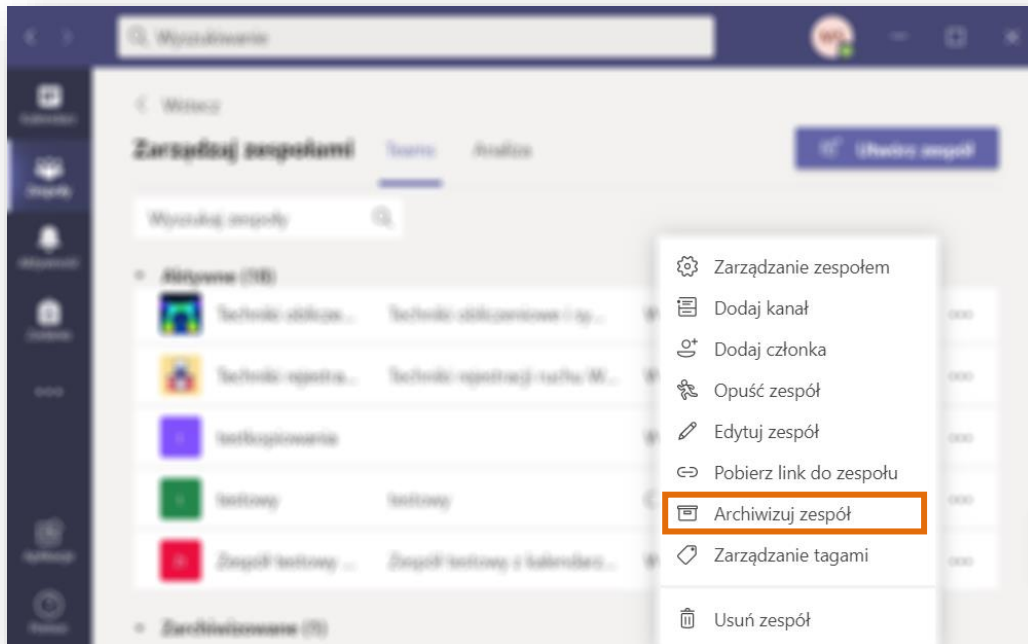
Wyszukiwanie

Wstecz

Zarządzaj zespołami

Teams

Analiza

Utwórz zespół

Wyszukaj zespoły

Aktywne (18)

Techniki obliczeniowe...

Techniki obliczeniowe i sy...

Techniki rejestra...

Techniki rejestracji ruchu W...

testkopiowania

testowy

testowy

Zespół testowy ...

Zespół testowy z kalendarz...

Zarchiwizowane (9)

Zarządzanie zespołem

Dodaj kanał

Dodaj członka

Opuść zespół

Edytuj zespół

Pobierz link do zespołu

Archiwizuj zespół

Zarządzanie tagami

Usuń zespół